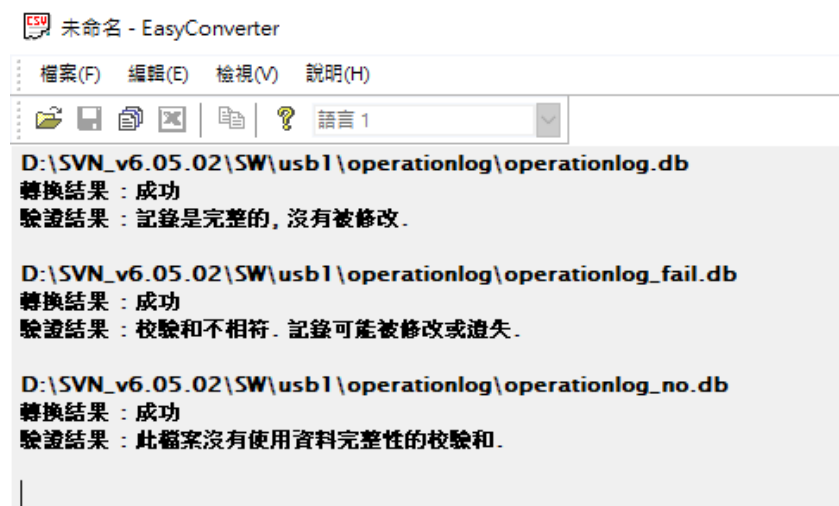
CSV 未命名 - EasyConverter

檔案(F) 編輯(E) 檢視(V) 說明(H)

語言 1

D:\SVN_v6.05.02\SW\usb1\operationlog\operationlog.db
轉換結果 : 成功
驗證結果 : 記錄是完整的, 沒有被修改.

D:\SVN_v6.05.02\SW\usb1\operationlog\operationlog_fail.db
轉換結果 : 成功
驗證結果 : 校驗和不相符. 記錄可能被修改或遺失.

D:\SVN_v6.05.02\SW\usb1\operationlog\operationlog_no.db
轉換結果 : 成功
驗證結果 : 此檔案沒有使用資料完整性的校驗和.